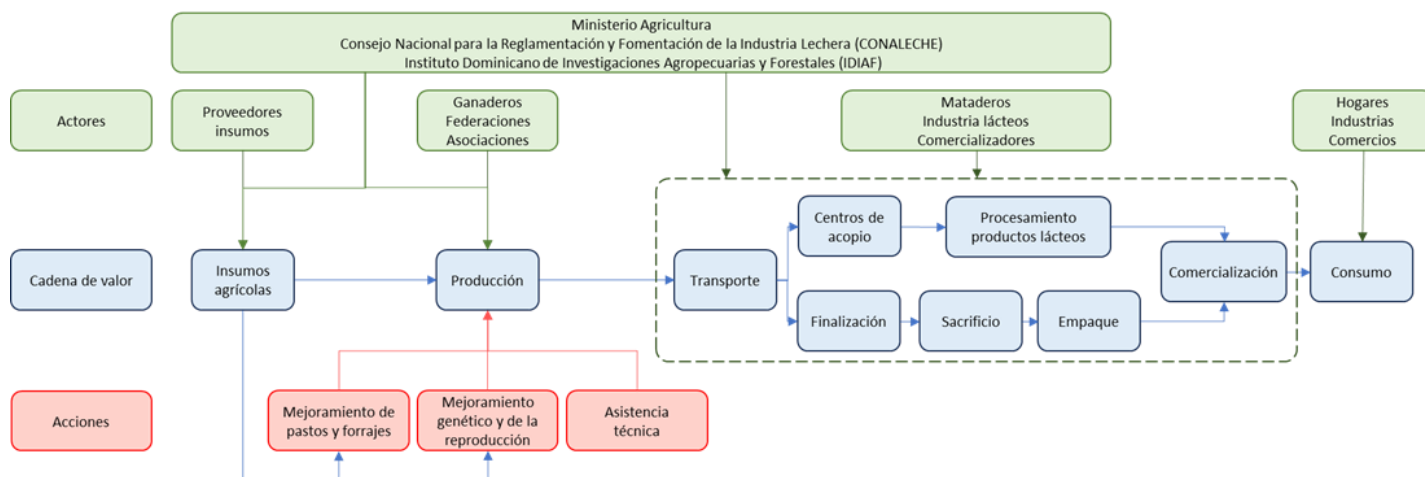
Ministerio Agricultura
Consejo Nacional para la Reglamentación y Fomentación de la Industria Lechera (CONALECHE)
Instituto Dominicano de Investigaciones Agropecuarias y Forestales (IDIAF)

Actores

Proveedores insumos

Ganaderos Federaciones Asociaciones

Mataderos Industria lácteos Comercializadores

Hogares Industrias Comercios

Cadena de valor

Insumos agrícolas

Producción

Transporte

Centros de acopio

Procesamiento productos lácteos

Comercialización

Consumo

Finalización

Sacrificio

Empaque

Acciones

Mejoramiento de pastos y forrajes

Mejoramiento genético y de la reproducción

Asistencia técnica